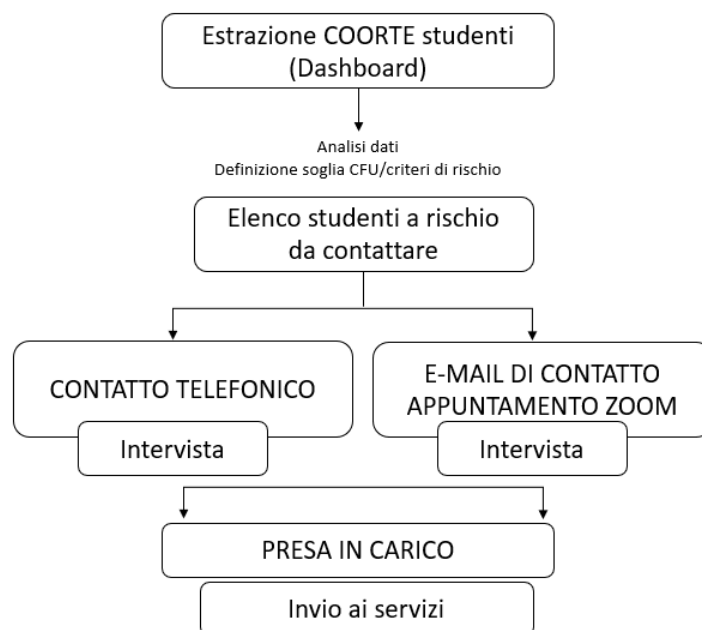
Estrazione COORTE studenti (Dashboard)

Analisi dati
Definizione soglia CFU/criteri di rischio

Elenco studenti a rischio da contattare

CONTATTO TELEFONICO

Intervista

E-MAIL DI CONTATTO APPUNTAMENTO ZOOM

Intervista

PRESA IN CARICO

Invio ai servizi